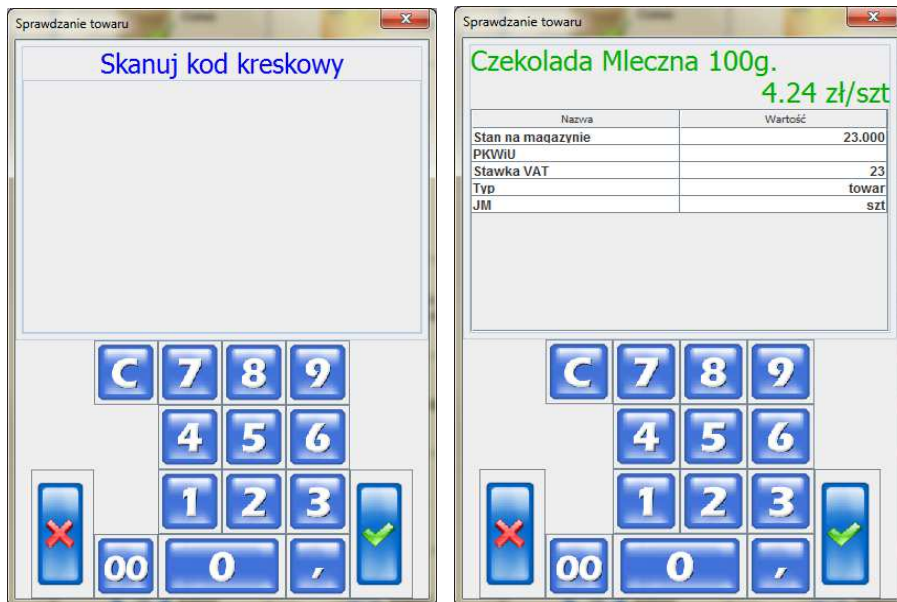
Sprawdzanie towaru

Skanuj kod kreskowy

C 7 8 9
4 5 6
1 2 3
00 0 ,

Sprawdzanie towaru

Czekolada Mleczna 100g.

4.24 zł/szt

| Nazwa | Wartość |
|---|---|
| Stan na magazynie | 23.000 |
| PKWiU | |
| Stawka VAT | 23 |
| Typ | towar |
| JM | szt |

C 7 8 9
4 5 6
1 2 3
00 0 ,